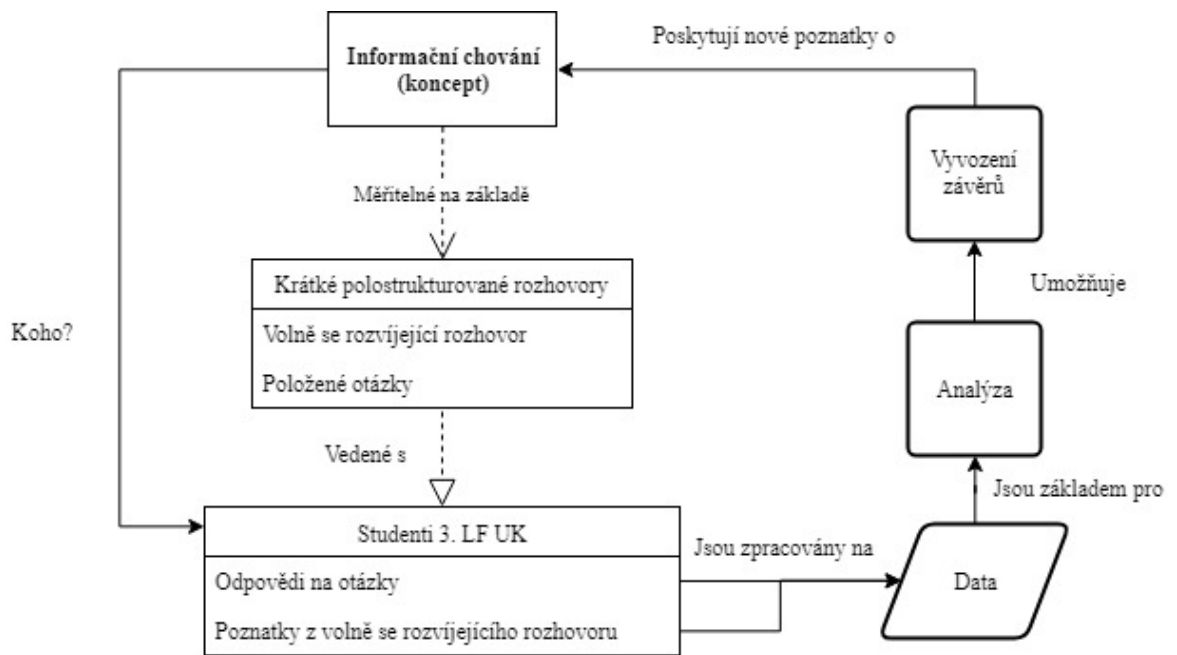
Poskytují nové poznatky o

Informační chování (koncept)

Měřitelné na základě

Krátké polostrukturované rozhovory

Volně se rozvíjející rozhovor

Položené otázky

Koho?

Vedené s

Studenti 3. LF UK

Odpovědi na otázky

Poznatky z volně se rozvíjejícího rozhovoru

Jsou zpracovány na

Data

Jsou základem pro

Analýza

Umožňuje

Vyvození závěrů